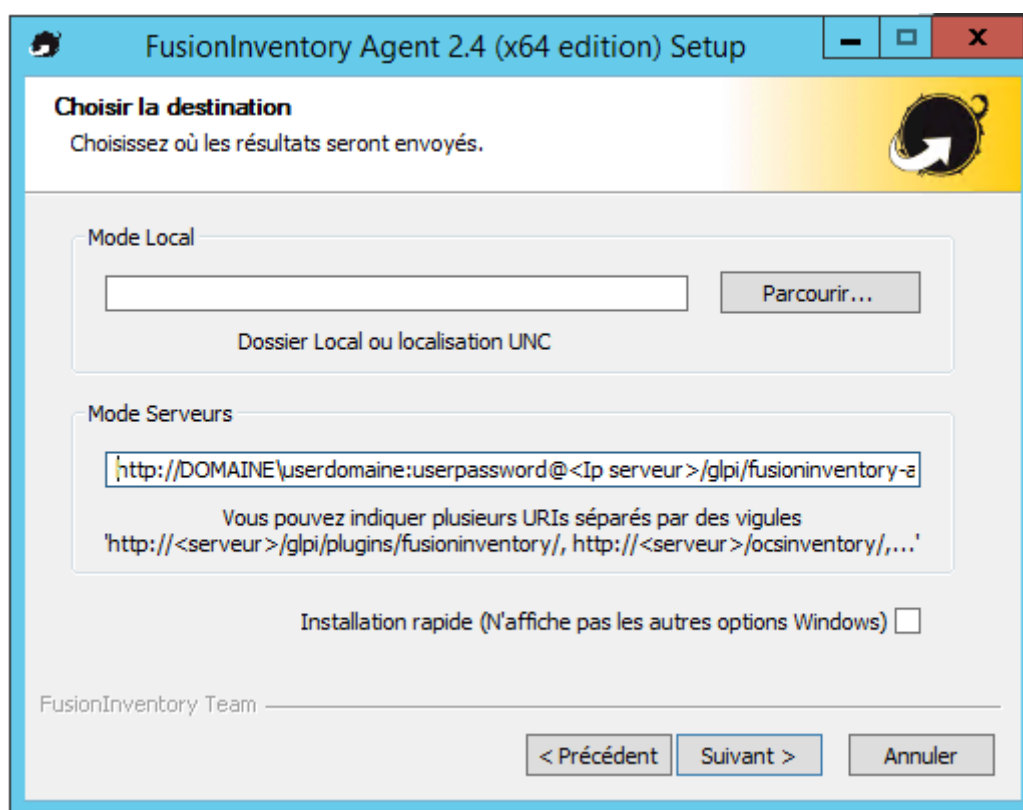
FusionInventory Agent 2.4 (x64 edition) Setup

Choisir la destination
Choisissez où les résultats seront envoyés.

Mode Local

Parcourir...

Dossier Local ou localisation UNC

Mode Serveurs

http://DOMAINE\userdomaine:userpassword@<Ip serveur>/glpi/fusioninventory-a

Vous pouvez indiquer plusieurs URIs séparés par des vigules 'http://<serveur>/glpi/plugins/fusioninventory/, http://<serveur>/ocsinventory/,...'

Installation rapide (N'affiche pas les autres options Windows)

FusionInventory Team

< Précédent | Suivant > | Annuler